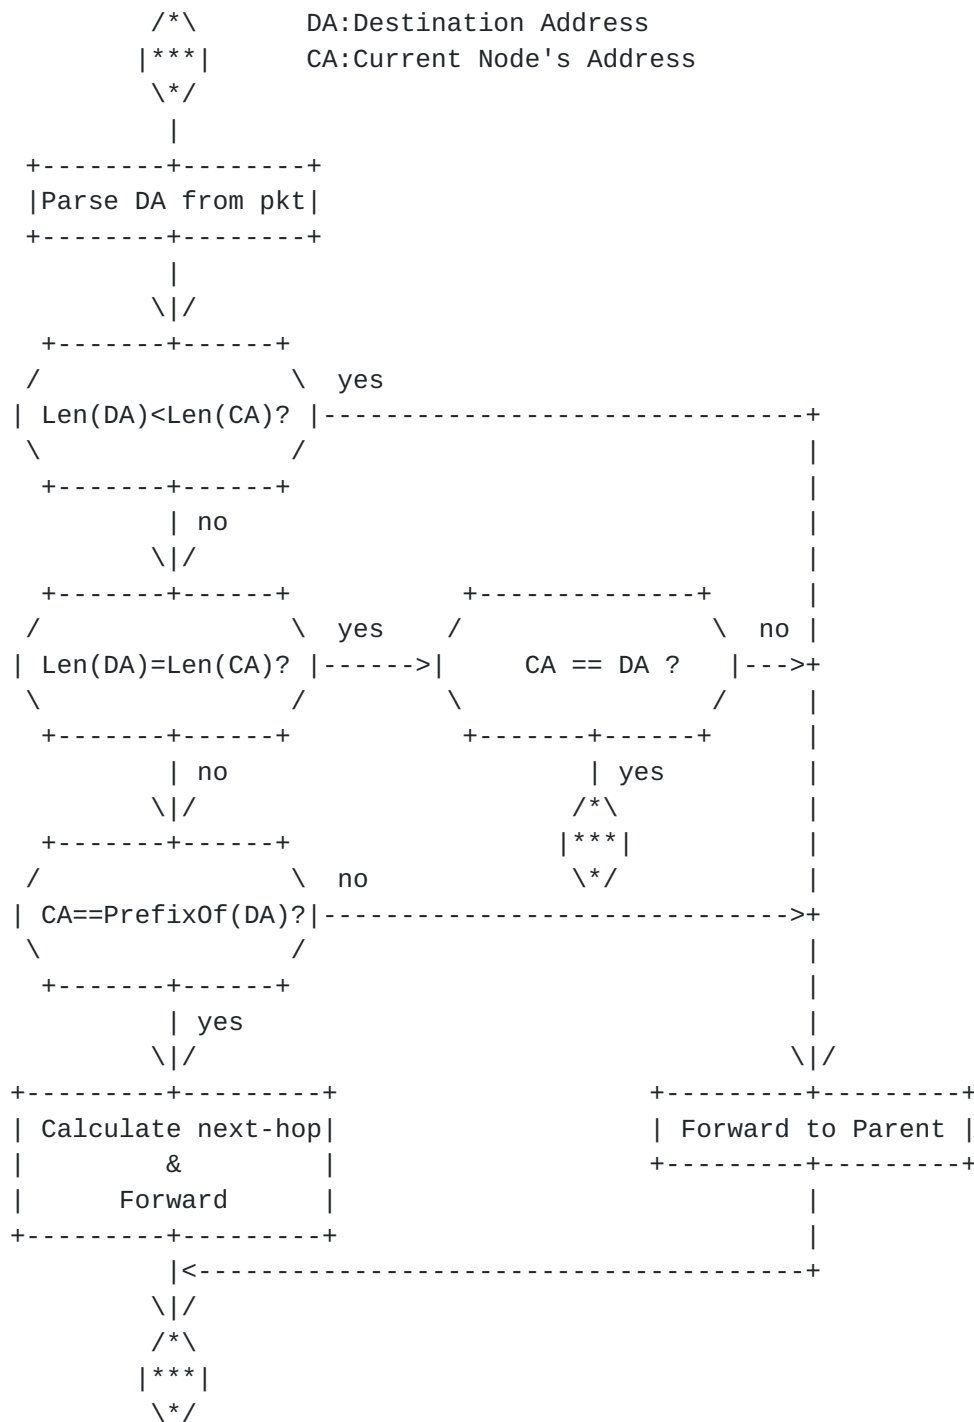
DA:Destination Address
CA:Current Node's Address

Parse DA from pkt

Len(DA)<Len(CA)?
yes
no

Len(DA)=Len(CA)?
yes
CA == DA ?
no
no
yes

CA==PrefixOf(DA)?
no
yes

Calculate next-hop & Forward

Forward to Parent